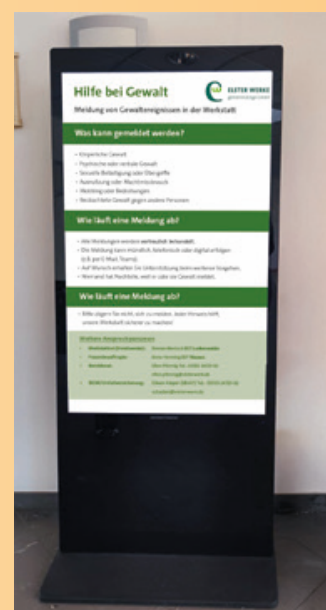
Hilfe bei Gewalt

ELSTER WERKE

Meldung von Gewaltereignissen in der Werkstatt

Was kann gemeldet werden?

- Körperliche Gewalt
- Psychische oder verbale Gewalt
- Sexuelle Belästigung oder Übergriffe
- Ausnutzung oder Machtmissbrauch
- Meldung oder Bedrohungen
- Beobachtete Gewalt gegen andere Personen

Wie läuft eine Meldung ab?

- Alle Meldungen werden vertraulich behandelt.
- Die Meldung kann mündlich, telefonisch oder digital erfolgen (z.B. per E-Mail, Teams).
- Auf Wunsch erhalten Sie Unterstützung beim weiteren Vorgehen.
- Wer wird hat Nachteile, weil er oder sie Gewalt meldet.

Wie läuft eine Meldung ab?

- Bitte zögern Sie nicht, sich zu melden. Jeder Hinweis hilft, unsere Werkstatt sicherer zu machen!

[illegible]